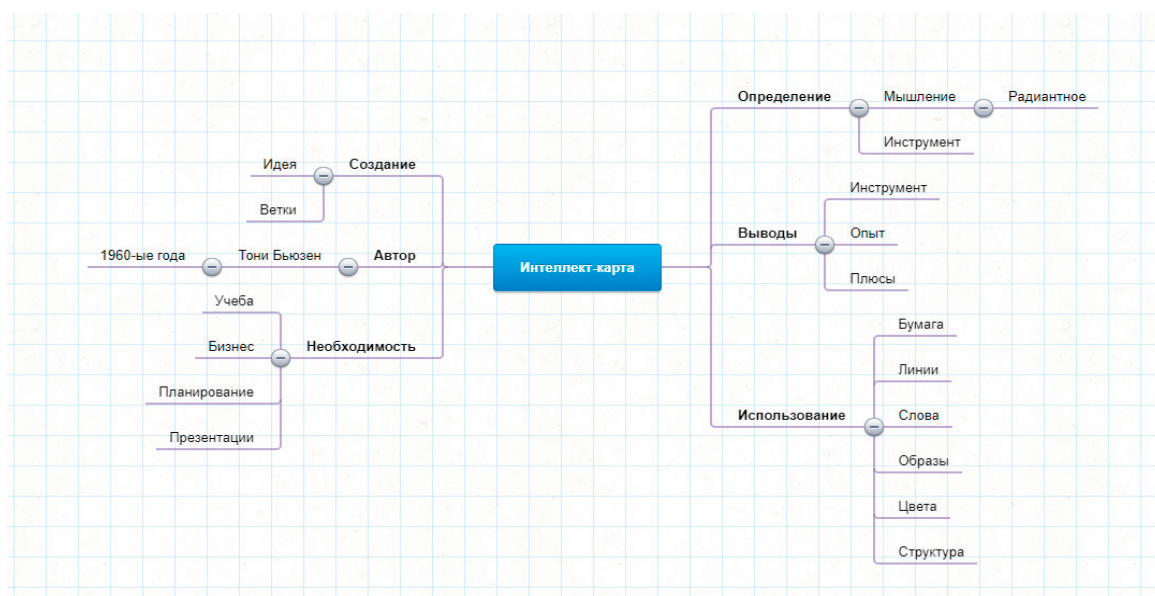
Интеллект-карта

Создание
Идея
Ветки

Автор
Тони Бьюзен
1960-ые года

Необходимость
Учеба
Бизнес
Планирование
Презентации

Определение
Мышление
Радиантное
Инструмент

Выводы
Инструмент
Опыт
Плюсы

Использование
Бумага
Линии
Слова
Образы
Цвета
Структура